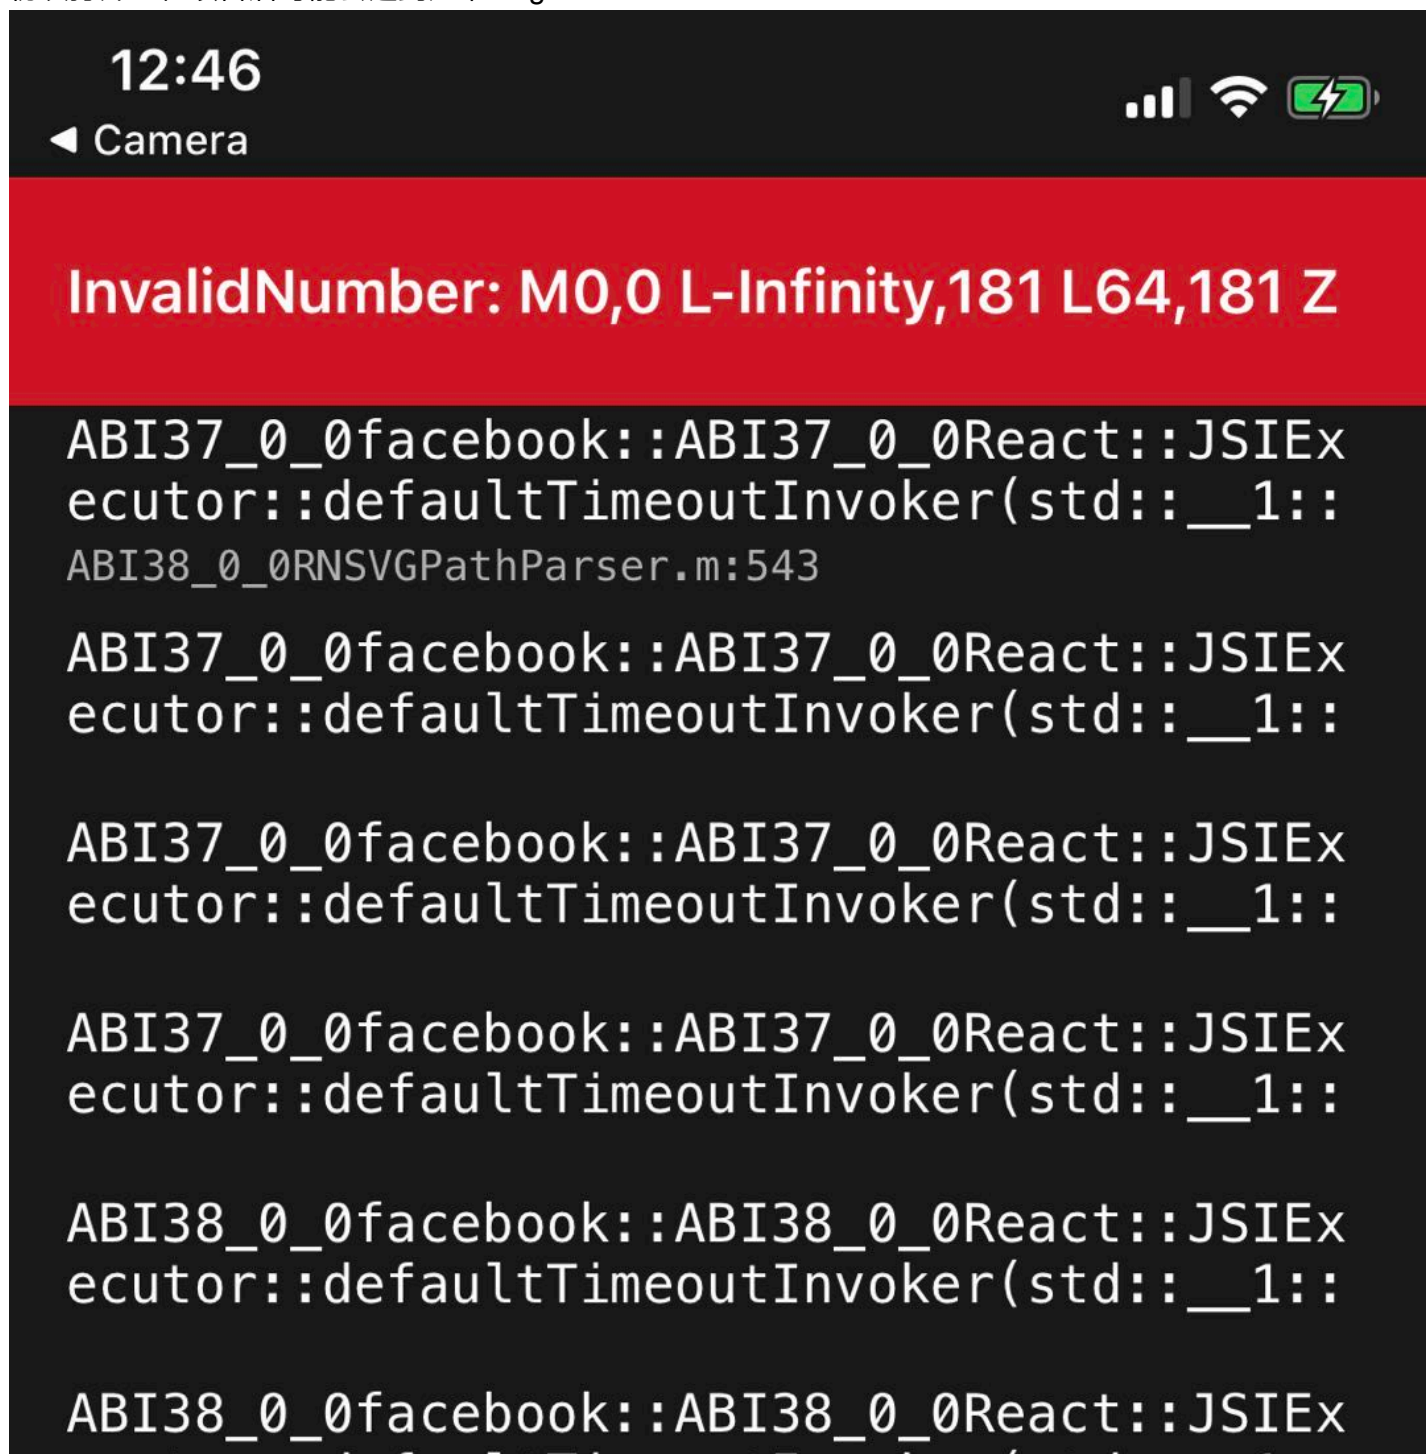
12:46
◀ Camera

InvalidNumber: M0,0 L-Infinity,181 L64,181 Z

ABI37_0_0facebook::ABI37_0_0React::JSIExecutor::defaultTimeoutInvoker(std::__1::
ABI38_0_0RNSVGPathParser.m:543

ABI37_0_0facebook::ABI37_0_0React::JSIExecutor::defaultTimeoutInvoker(std::__1::

ABI37_0_0facebook::ABI37_0_0React::JSIExecutor::defaultTimeoutInvoker(std::__1::

ABI37_0_0facebook::ABI37_0_0React::JSIExecutor::defaultTimeoutInvoker(std::__1::

ABI38_0_0facebook::ABI38_0_0React::JSIExecutor::defaultTimeoutInvoker(std::__1::

ABI38_0_0facebook::ABI38_0_0React::JSIEx